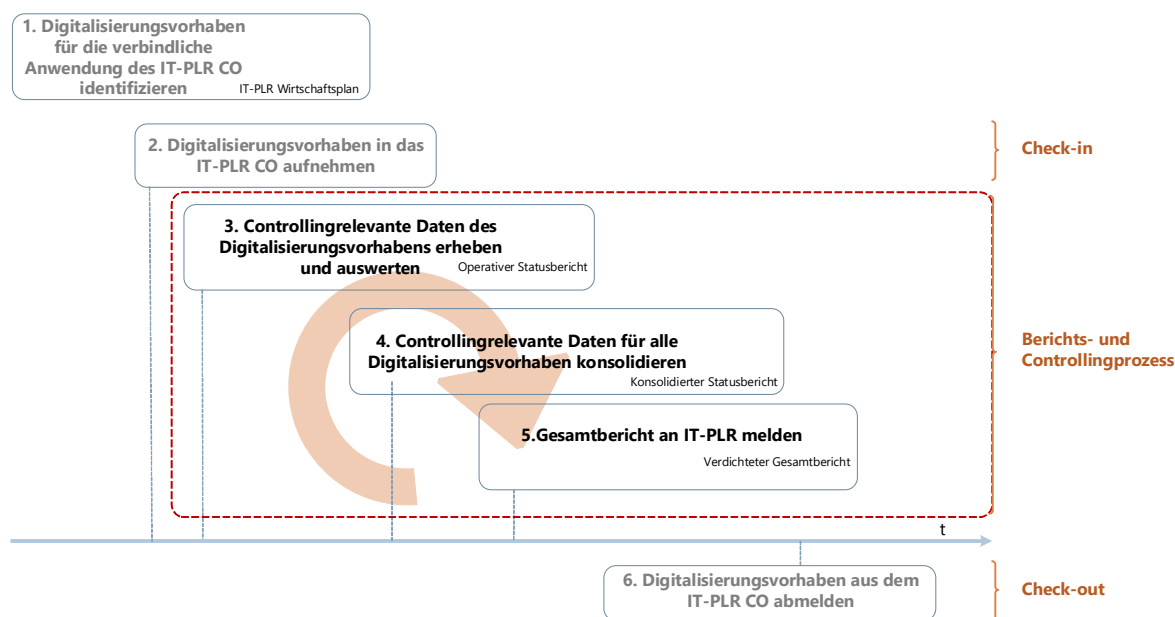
1. Digitalisierungsvorhaben für die verbindliche Anwendung des IT-PLR CO identifizieren

IT-PLR Wirtschaftsplan

2. Digitalisierungsvorhaben in das IT-PLR CO aufnehmen

Check-in

3. Controllingrelevante Daten des Digitalisierungsvorhabens erheben und auswerten

Operativer Statusbericht

4. Controllingrelevante Daten für alle Digitalisierungsvorhaben konsolidieren

Konsolidierter Statusbericht

Berichts- und Controllingprozess

5.Gesamtbericht an IT-PLR melden

Verdichteter Gesamtbericht

t

6. Digitalisierungsvorhaben aus dem IT-PLR CO abmelden

Check-out